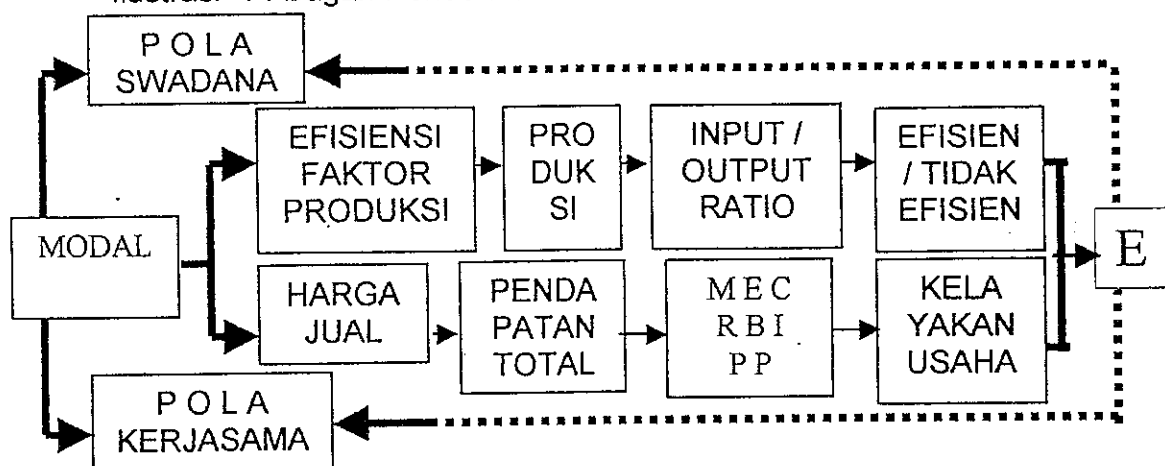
Ilustrasi : Alur ...

POLA SWADANA

EFISIENSI FAKTOR PRODUKSI

PRODUKSI

INPUT / OUTPUT RATIO

EFISIEN / TIDAK EFISIEN

MODAL

E

HARGA JUAL

PENDAPATAN TOTAL

MEC RBI PP

KELAYAKAN USAHA

POLA KERJASAMA